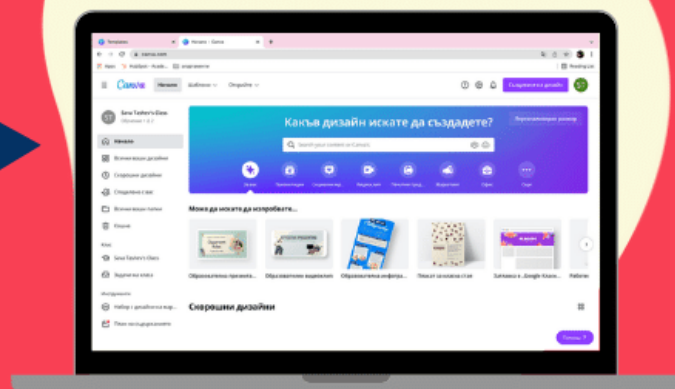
Canva
Начало
Шаблони
Открийте
Създаване на дизайн
Sena Teacher's Class
Начало
Всички ваши дизайни
Скорошни дизайни
Споделено с вас
Всички ваши папки
Кошче
Sena Teacher's Class
Какъв дизайн искате да създадете?
Персонализиран размер
Search your content or Canva's
За вас
Презентации
Социални мед.
Видеоклип
Печатни прод.
Маркетинг
Офис
Още
Може да искате да изпробвате...
Образователна презента...
Образователен видеоклип
Образователна инфогра...
Плакат за класна стая
Заглавка в Google Класна...
Скорошни дизайни